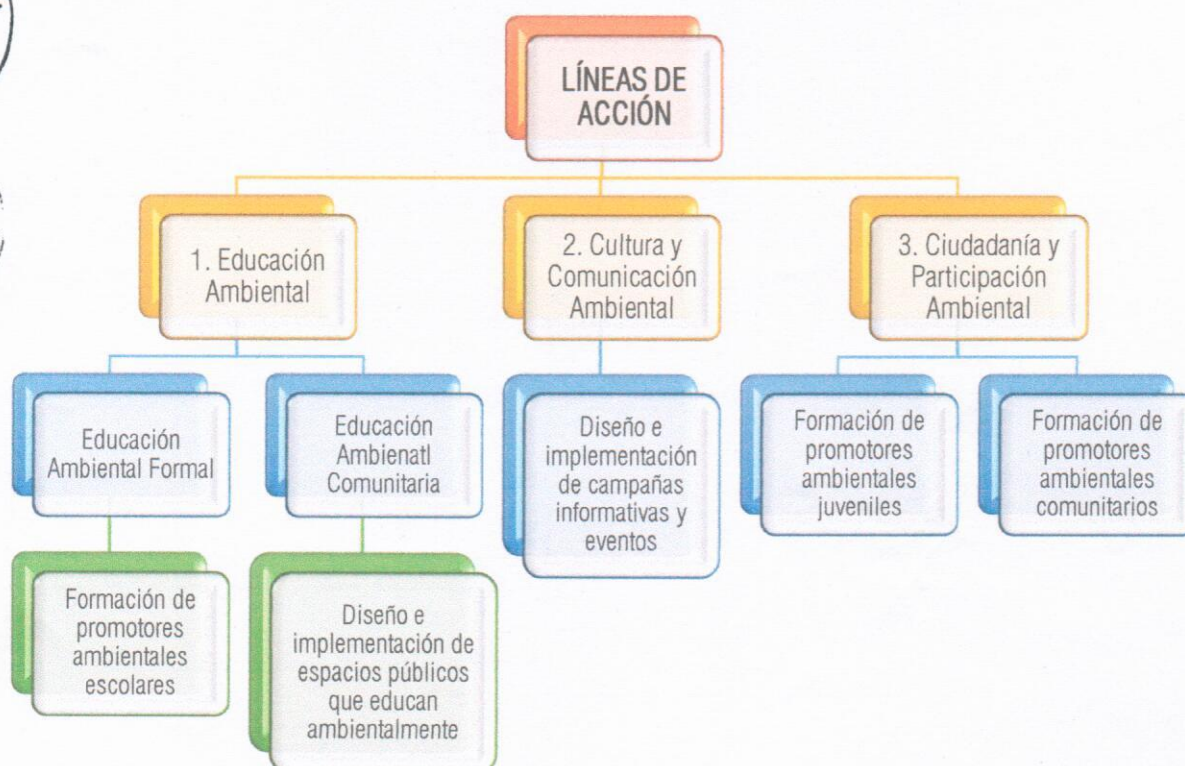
LÍNEAS DE ACCIÓN

1. Educación Ambiental

2. Cultura y Comunicación Ambiental

3. Ciudadanía y Participación Ambiental

Educación Ambiental Formal

Educación Ambienatl Comunitaria

Diseño e implementación de campañas informativas y eventos

Formación de promotores ambientales juveniles

Formación de promotores ambientales comunitarios

Formación de promotores ambientales escolares

Diseño e implementación de espacios públicos que educan ambientalmente